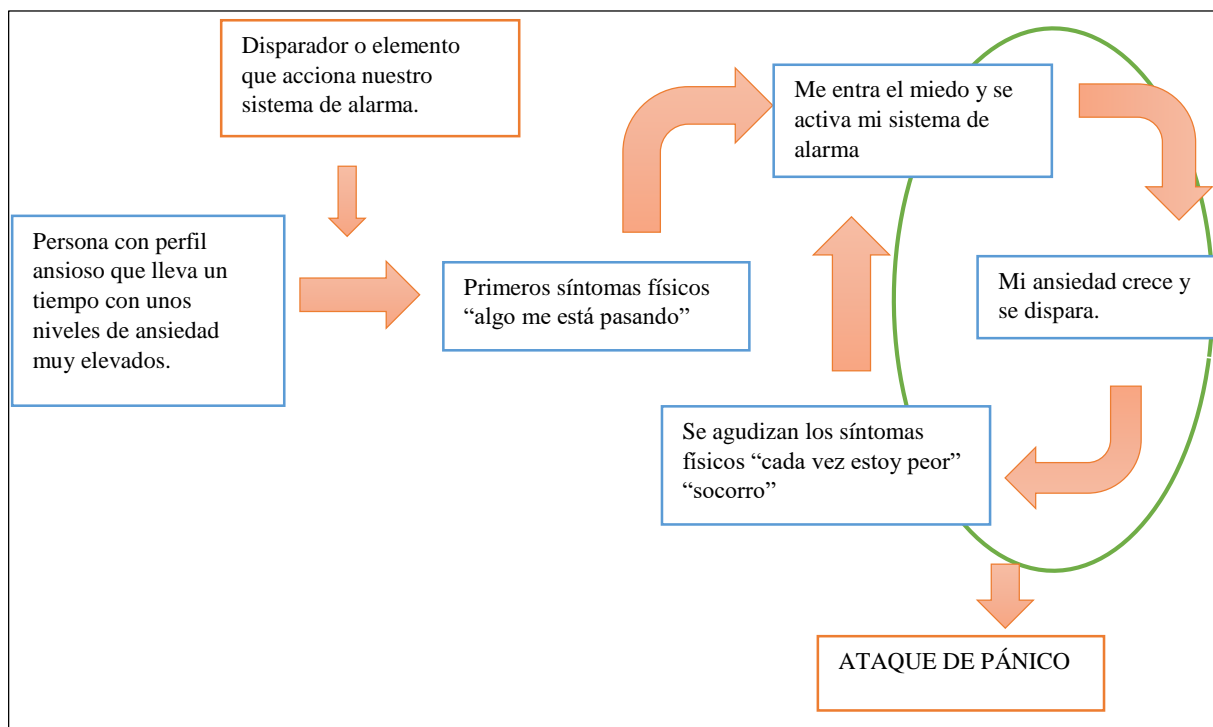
Disparador o elemento que acciona nuestro sistema de alarma.

Persona con perfil ansioso que lleva un tiempo con unos niveles de ansiedad muy elevados.

Primeros síntomas físicos “algo me está pasando”

Me entra el miedo y se activa mi sistema de alarma

Mi ansiedad crece y se dispara.

Se agudizan los síntomas físicos “cada vez estoy peor” “socorro”

ATAQUE DE PÁNICO